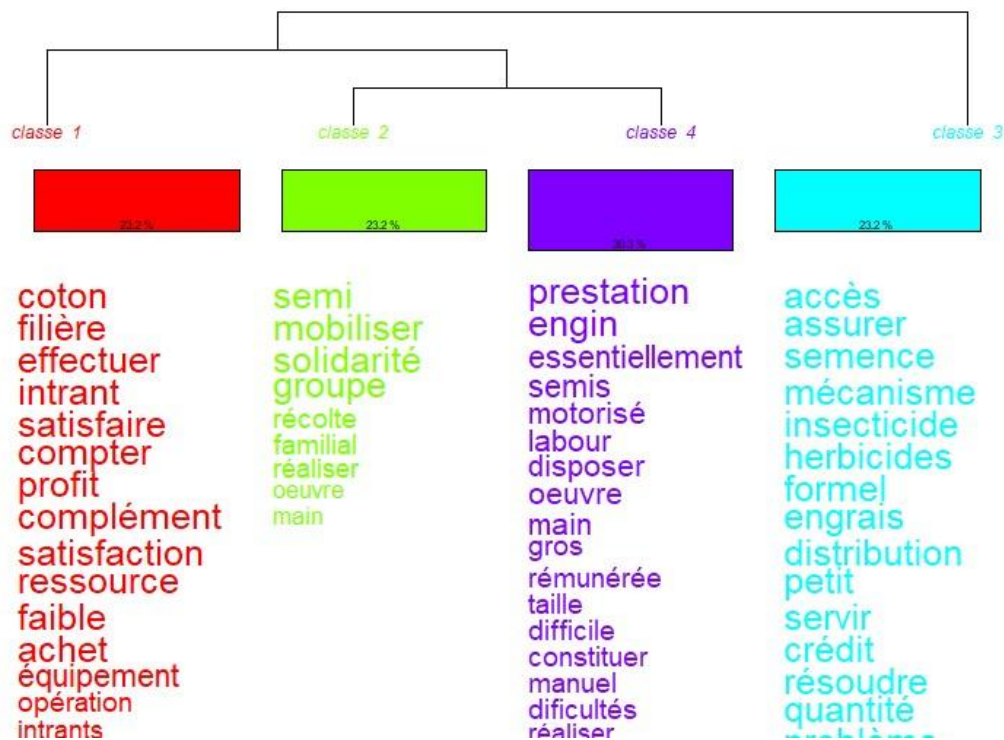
classe 1

23,2 %

coton
filière
effectuer
intrant
satisfaire
compter
profit
complément
satisfaction
ressource
faible
achet
équipement
opération
intrants

classe 2

23,2 %

semi
mobiliser
solidarité
groupe
récolte
familial
réaliser
oeuvre
main

classe 4

30,3 %

prestation
engin
essentiellement
semis
motorisé
labour
disposer
oeuvre
main
gros
rémunérée
taille
difficile
constituer
manuel
dificultés
réaliser

classe 3

23,2 %

accès
assurer
semence
mécanisme
insecticide
herbicides
formel
engrais
distribution
petit
servir
crédit
résoudre
quantité
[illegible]